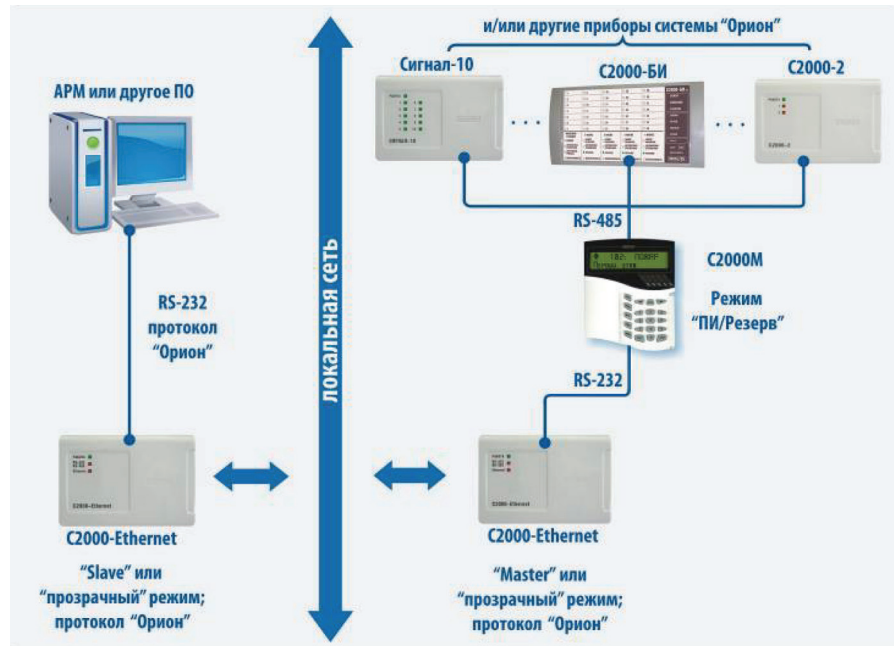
и/или другие приборы системы "Орион"

Сигнал-10

С2000-БИ

С2000-2

АРМ или другое ПО

локальная сеть

RS-485

С2000М

Режим "ПИ/Резерв"

RS-232 протокол "Орион"

RS-232

С2000-Ethernet

"Slave" или "прозрачный" режим; протокол "Орион"

С2000-Ethernet

"Master" или "прозрачный" режим; протокол "Орион"